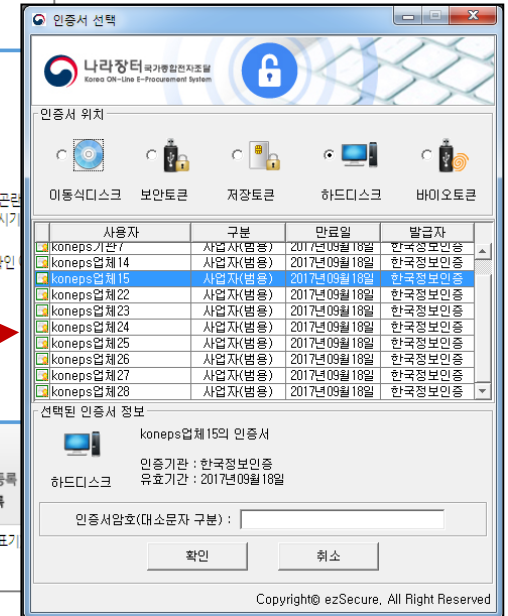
인증서 선택

나라장터 국가종합전자조달
Korea ON-Line E-Procurement System

인증서 위치

이동식디스크 보안토큰 저장토큰 하드디스크 바이오토큰

| 사용자 | 구분 | 만료일 | 발급자 |
|---|---|---|---|
| koneps기관7 | 사업자(범용) | 2017년09월18일 | 한국정보인증 |
| koneps업체14 | 사업자(범용) | 2017년09월18일 | 한국정보인증 |
| koneps업체15 | 사업자(범용) | 2017년09월18일 | 한국정보인증 |
| koneps업체22 | 사업자(범용) | 2017년09월18일 | 한국정보인증 |
| koneps업체23 | 사업자(범용) | 2017년09월18일 | 한국정보인증 |
| koneps업체24 | 사업자(범용) | 2017년09월18일 | 한국정보인증 |
| koneps업체25 | 사업자(범용) | 2017년09월18일 | 한국정보인증 |
| koneps업체26 | 사업자(범용) | 2017년09월18일 | 한국정보인증 |
| koneps업체27 | 사업자(범용) | 2017년09월18일 | 한국정보인증 |
| koneps업체28 | 사업자(범용) | 2017년09월18일 | 한국정보인증 |

선택된 인증서 정보

koneps업체15의 인증서

하드디스크

인증기관 : 한국정보인증
유효기간 : 2017년09월18일

인증서암호(대소문자 구분) :

확인 취소

Copyright© ezSecure, All Right Reserved